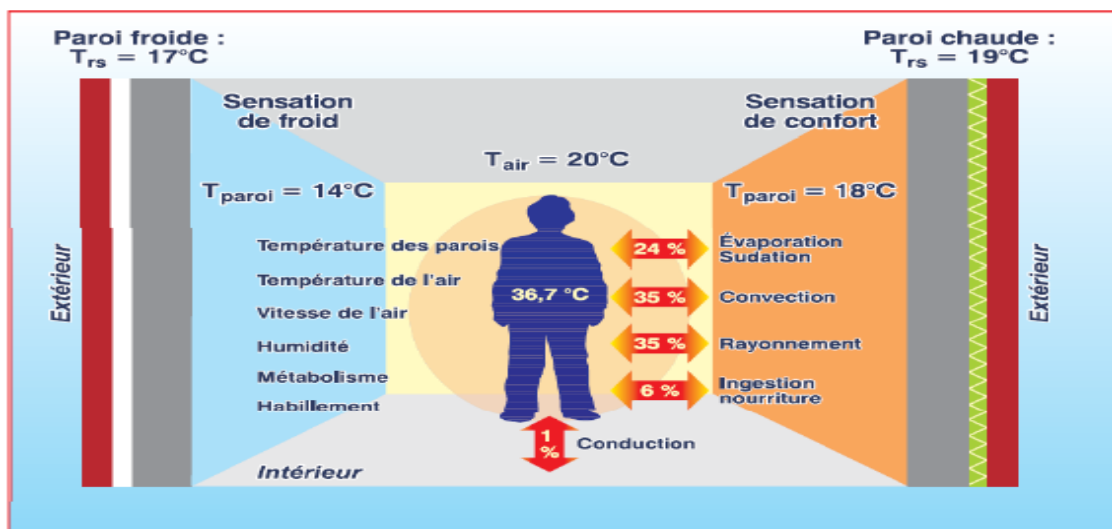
Paroi froide : $T_{rs}$ = 17°C

Paroi chaude : $T_{rs}$ = 19°C

Sensation de froid

Sensation de confort

$T_{air}$ = 20°C

$T_{paroi}$ = 14°C

$T_{paroi}$ = 18°C

Extérieur

Extérieur

Température des parois

Température de l'air

Vitesse de l'air

Humidité

Métabolisme

Habillement

36,7 °C

24 %

Évaporation Sudation

35 %

Convection

35 %

Rayonnement

6 %

Ingestion nourriture

1 %

Conduction

Intérieur